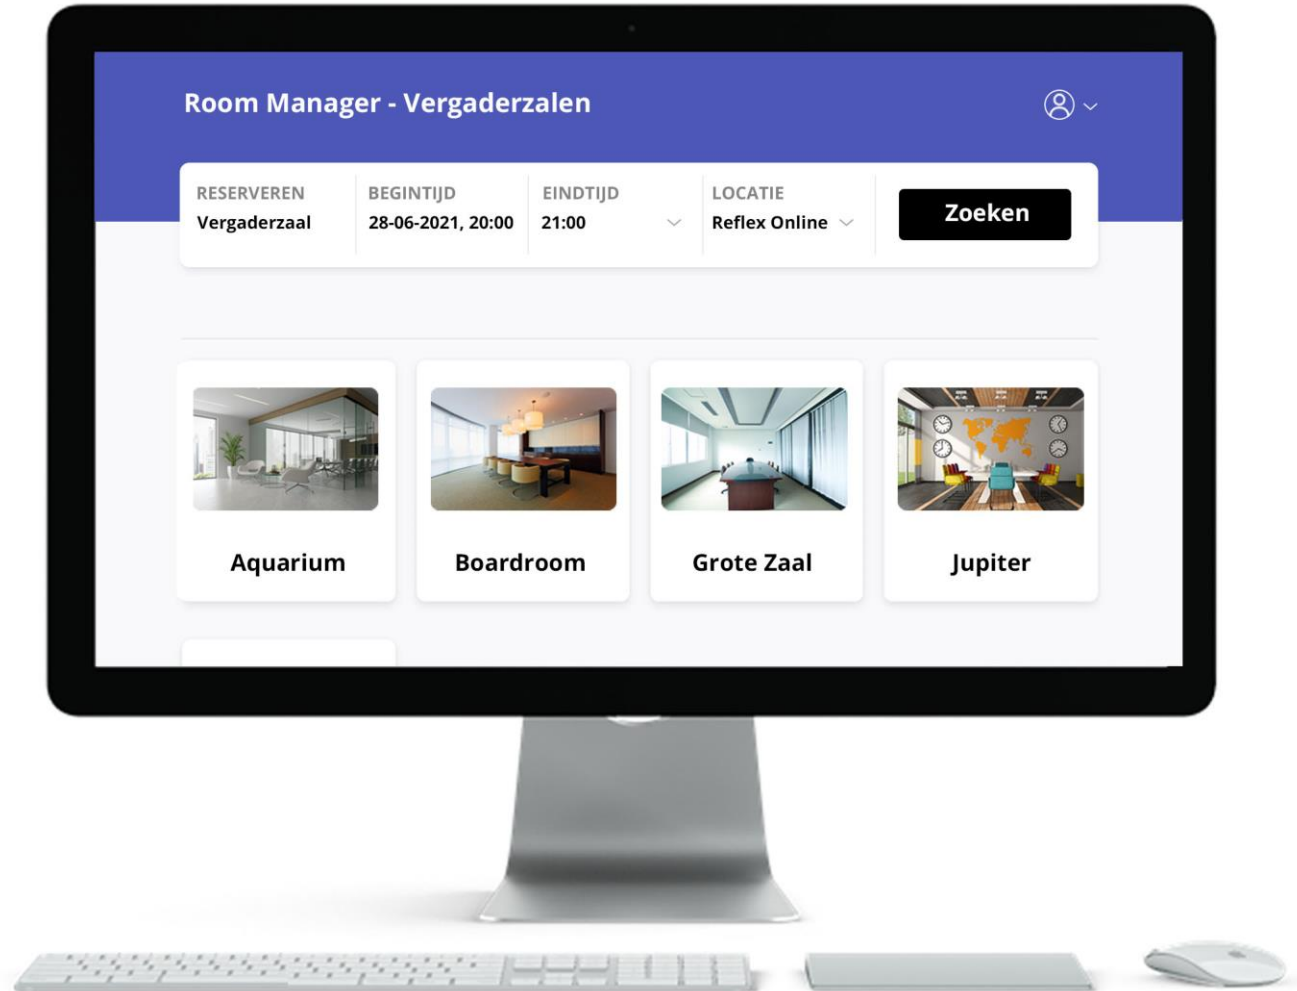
Room Manager - Vergaderzalen

| RESERVEREN | BEGINTIJD | EINDTIJD | LOCATIE |
|---|---|---|---|
| Vergaderzaal | 28-06-2021, 20:00 | 21:00 | Reflex Online |

Zoeken

Aquarium

Boardroom

Grote Zaal

Jupiter